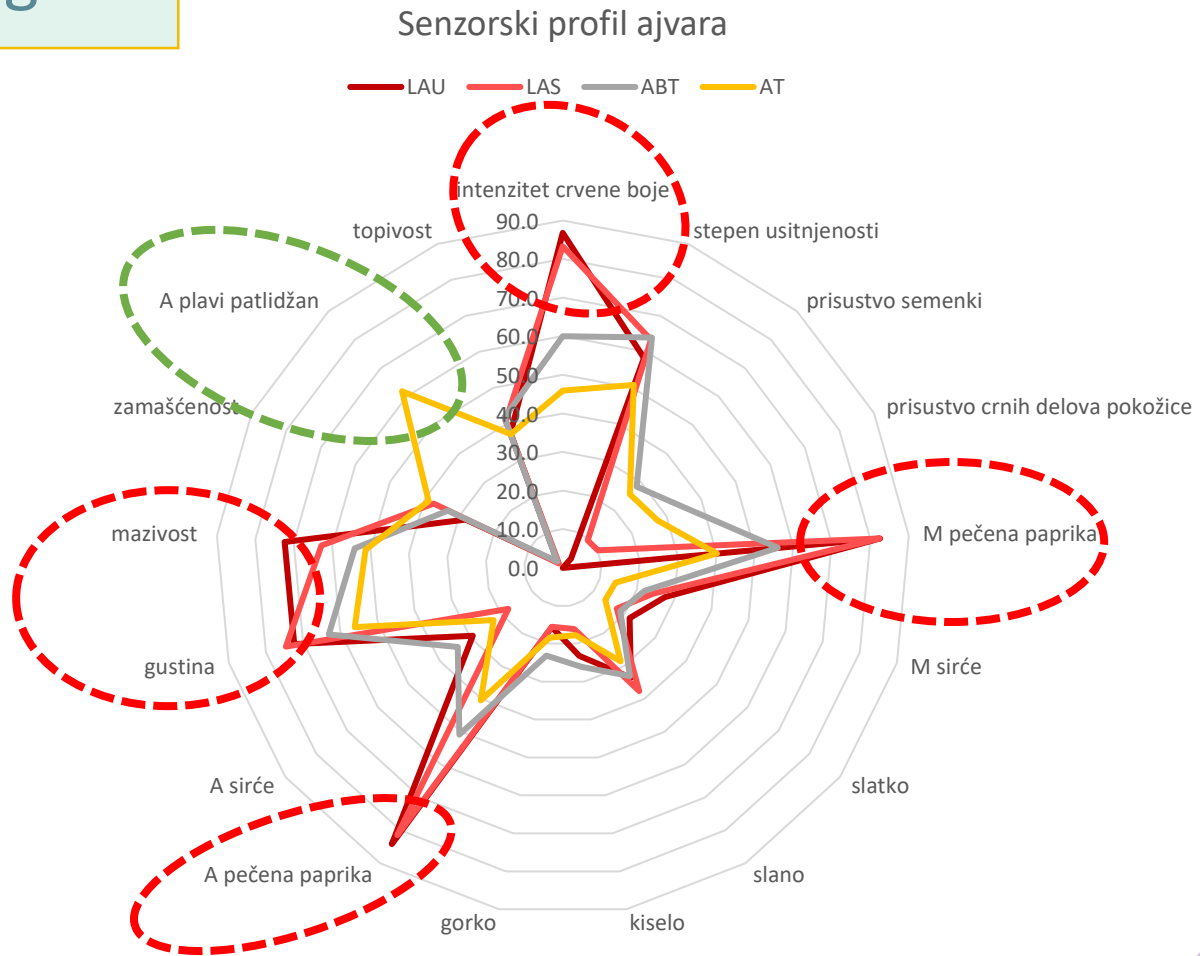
Senzorski profil ajvara

LAU LAS ABT AT

intenzitet crvene boje
stepen usitnjenosti
prisustvo semenki
prisustvo crnih delova pokožice
M pečena paprika
M sirće
slatko
slano
kiselo
gorko
A pečena paprika
A sirće
gustina
mazivost
zamašćenost
A plavi patlidžan
topivost

90.0
80.0
70.0
60.0
50.0
40.0
30.0
20.0
10.0
0.0